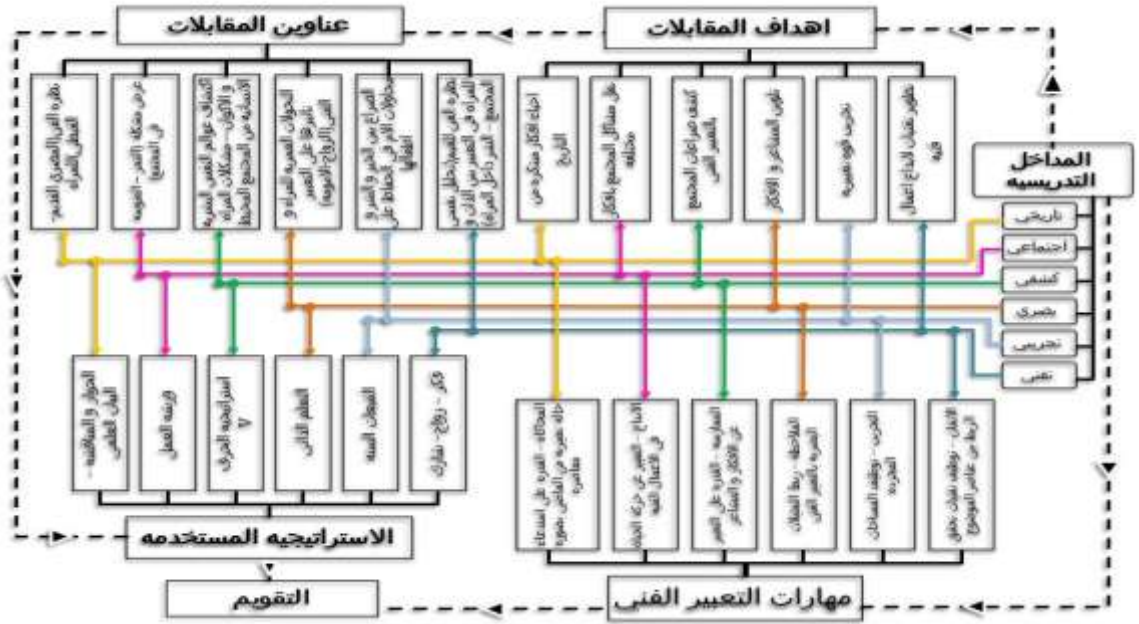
عناوين المقابلات

اهداف المقابلات

المداخل التدريسية

تاريخي

اجتماعي

كشفي

بصري

تجريبي

تقني

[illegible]

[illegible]

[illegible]

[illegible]

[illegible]

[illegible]

تطوير عناصر الابداع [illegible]

تجريب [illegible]

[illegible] المشاعر و الافكار

كشف صراعات المجتمع بالتعبير الفني

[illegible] المجتمع بافكار مختلفة

احياء افكار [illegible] التاريخ

الحوار و المناقشة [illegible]

ورشة العمل

استراتيجية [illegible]

التعلم الذاتي

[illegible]

فكر - زاوج - شارك

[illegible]

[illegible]

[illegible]

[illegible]

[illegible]

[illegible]

الاستراتيجيه المستخدمه

التقويم

مهارات التعبير الفني